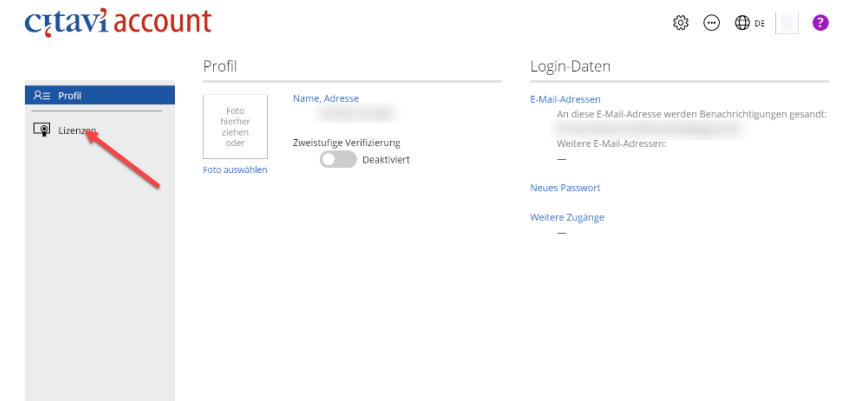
citavi account

DE

?

Profil

Lizenzen

Profil

Foto hierher ziehen oder

Foto auswählen

Name, Adresse

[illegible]

Zweistufige Verifizierung

Deaktiviert

Login-Daten

E-Mail-Adressen

An diese E-Mail-Adresse werden Benachrichtigungen gesandt:

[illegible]

Weitere E-Mail-Adressen:

—

Neues Passwort

Weitere Zugänge

—